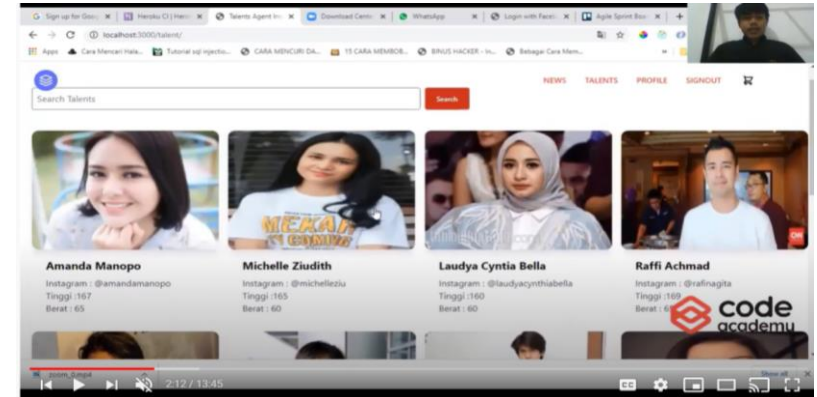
Sign up for Goo | Heroku CI | Hero | Talents Agent | Download Centr | WhatsApp | Login with Faceb | Agile Sprint Boa

localhost:3000/talent/

Apps | Cara Mencari Hala... | Tutorial sql injectio... | CARA MENCURI DA... | 15 CARA MEMBOB... | BINUS HACKER - In... | Bebagai Cara Mem...

NEWS TALENTS PROFILE SIGNOUT

Search Talents

Search

Amanda Manopo
Instagram : @amandamanopo
Tinggi :167
Berat : 65

Michelle Ziudith
Instagram : @michelleziu
Tinggi :165
Berat : 60

Laudya Cyntia Bella
Instagram : @laudyacynthiabella
Tinggi :160
Berat : 60

Raffi Achmad
Instagram : @rafinagita
Tinggi :169
Berat : 6

code academy

zoom_0.mp4

2:12 / 13:45